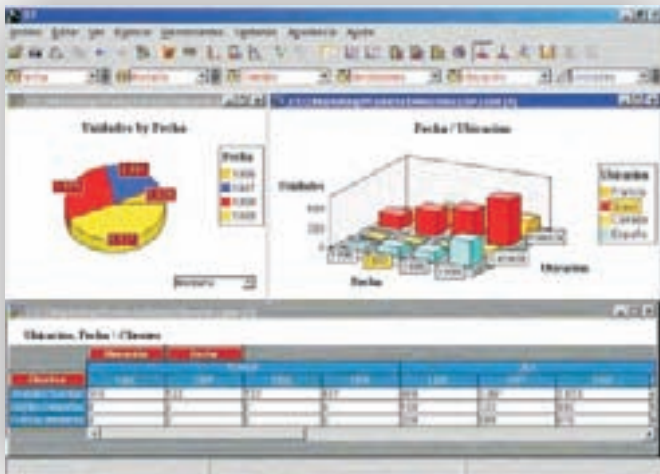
Archivo Editar Ver Ejecutar Herramientas Ayuda

Fecha
Ubicación

Unidades by Fecha

Fecha
1996
1997
1998
1999

Fecha / Ubicación

Unidades
Ubicación
Francia
Brasil
Canadá
España

Fecha
Ubicación

Ubicación, Fecha / Clientes

Ubicación
Fecha
Clientes
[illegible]